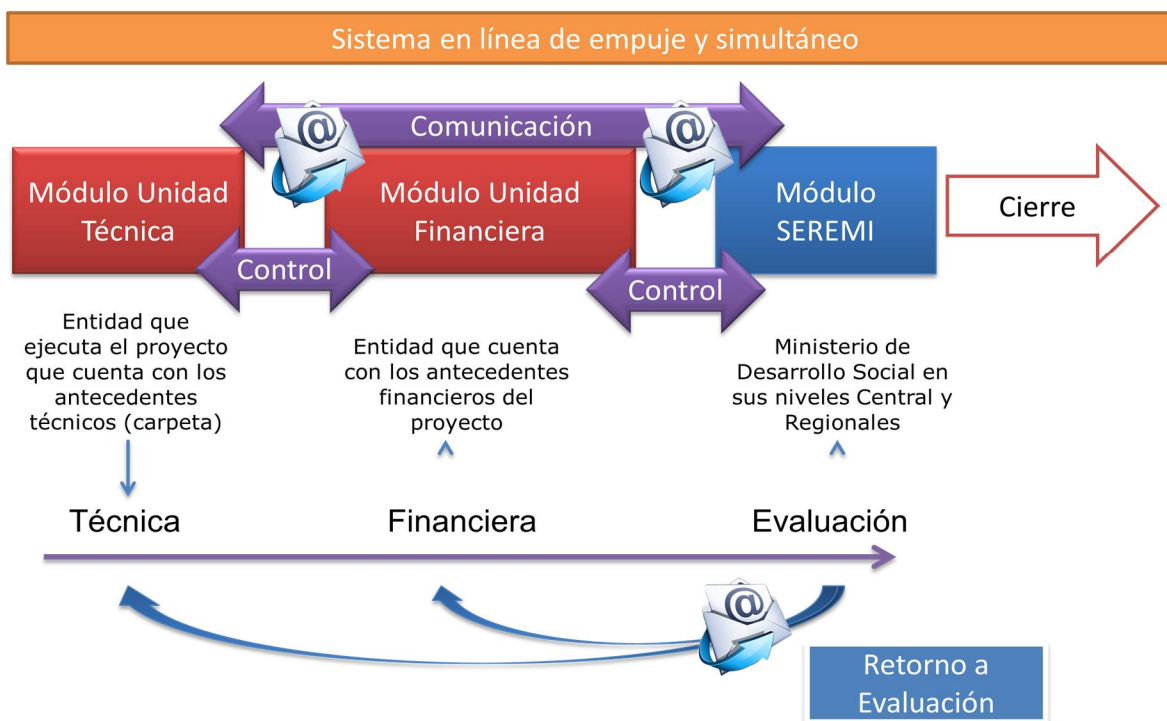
Sistema en línea de empuje y simultáneo

Comunicación

Módulo Unidad Técnica

Módulo Unidad Financiera

Módulo SEREMI

Cierre

Control

Control

Entidad que ejecuta el proyecto que cuenta con los antecedentes técnicos (carpeta)

Entidad que cuenta con los antecedentes financieros del proyecto

Ministerio de Desarrollo Social en sus niveles Central y Regionales

Técnica

Financiera

Evaluación

Retorno a Evaluación